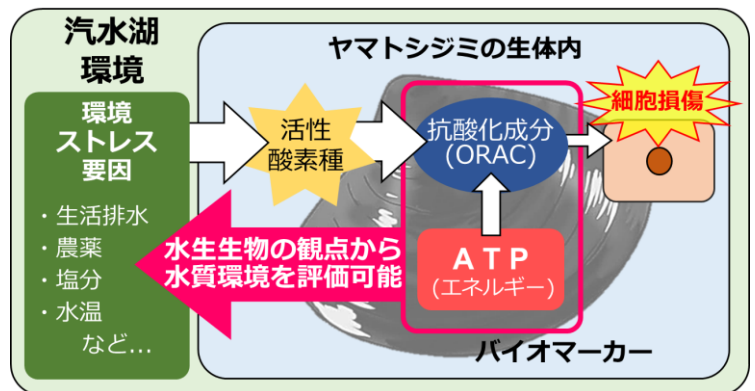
汽水湖環境

ヤマトシジミの生体内

環境ストレス要因

・生活排水
・農薬
・塩分
・水温
など…

活性酸素種

抗酸化成分 (ORAC)

細胞損傷

ATP (エネルギー)

水生生物の観点から水質環境を評価可能

バイオマーカー